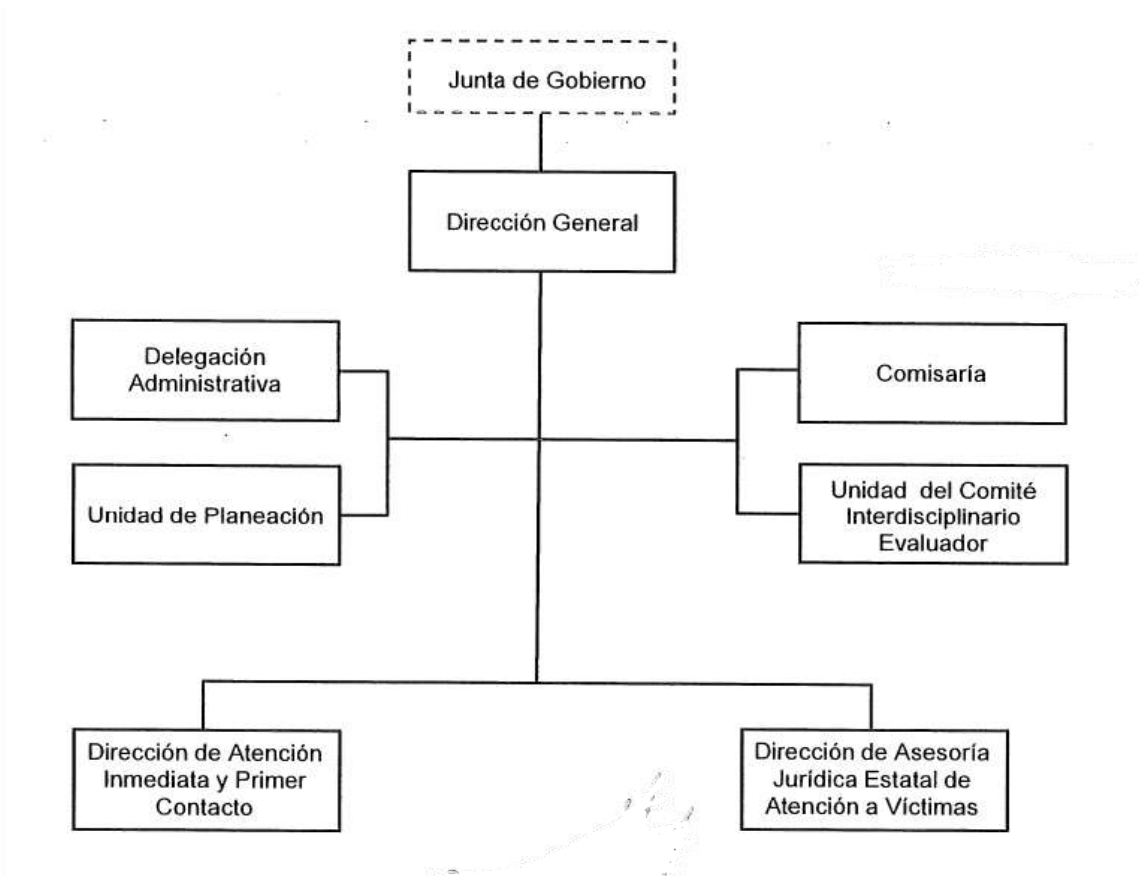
Junta de Gobierno

Dirección General

Delegación Administrativa

Unidad de Planeación

Comisaría

Unidad del Comité Interdisciplinario Evaluador

Dirección de Atención Inmediata y Primer Contacto

Dirección de Asesoría Jurídica Estatal de Atención a Víctimas